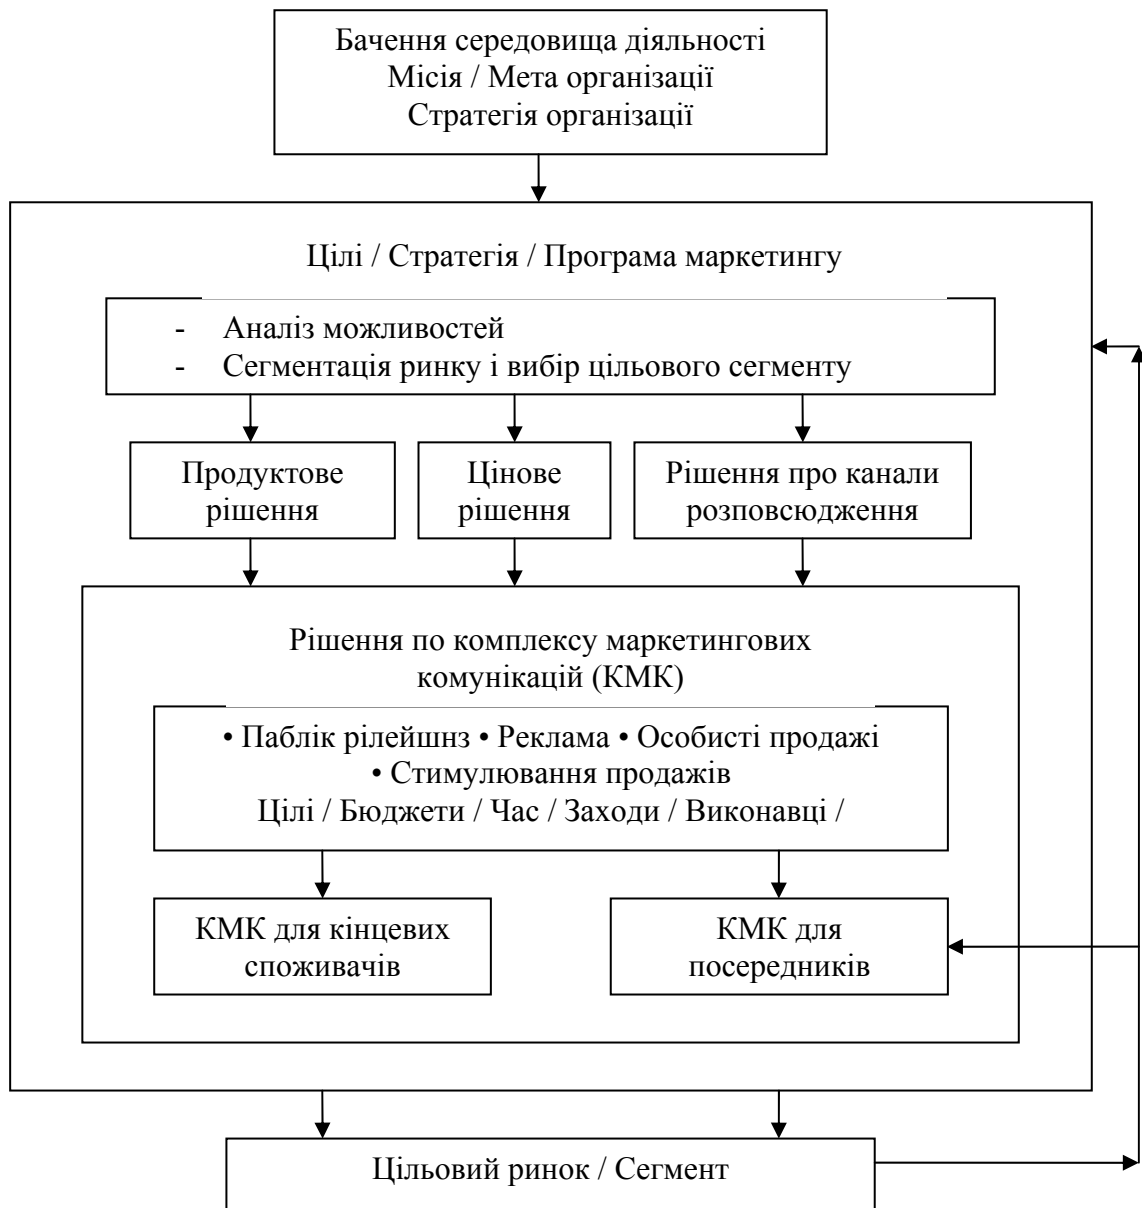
Бачення середовища діяльності
Місія / Мета організації
Стратегія організації

Цілі / Стратегія / Програма маркетингу

- Аналіз можливостей
- Сегментація ринку і вибір цільового сегменту

Продуктове рішення

Цінове рішення

Рішення про канали розповсюдження

Рішення по комплексу маркетингових комунікацій (КМК)

• Паблік рілейшнз • Реклама • Особисті продажі
• Стимулювання продажів
Цілі / Бюджети / Час / Заходи / Виконавці /

КМК для кінцевих споживачів

КМК для посередників

Цільовий ринок / Сегмент